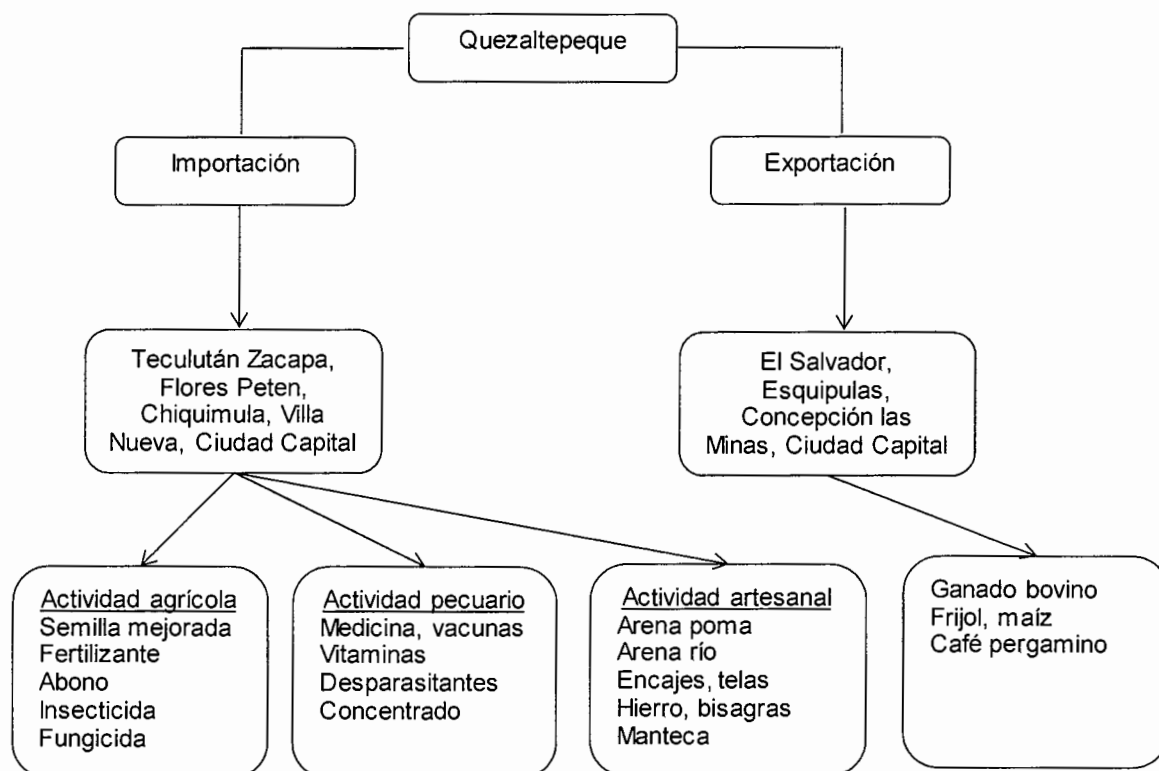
Quezaltepeque

Importación

Exportación

Teculután Zacapa, Flores Peten, Chiquimula, Villa Nueva, Ciudad Capital

El Salvador, Esquipulas, Concepción las Minas, Ciudad Capital

Actividad agrícola
Semilla mejorada
Fertilizante
Abono
Insecticida
Fungicida

Actividad pecuario
Medicina, vacunas
Vitaminas
Desparasitantes
Concentrado

Actividad artesanal
Arena poma
Arena río
Encajes, telas
Hierro, bisagras
Manteca

Ganado bovino
Frijol, maíz
Café pergamino